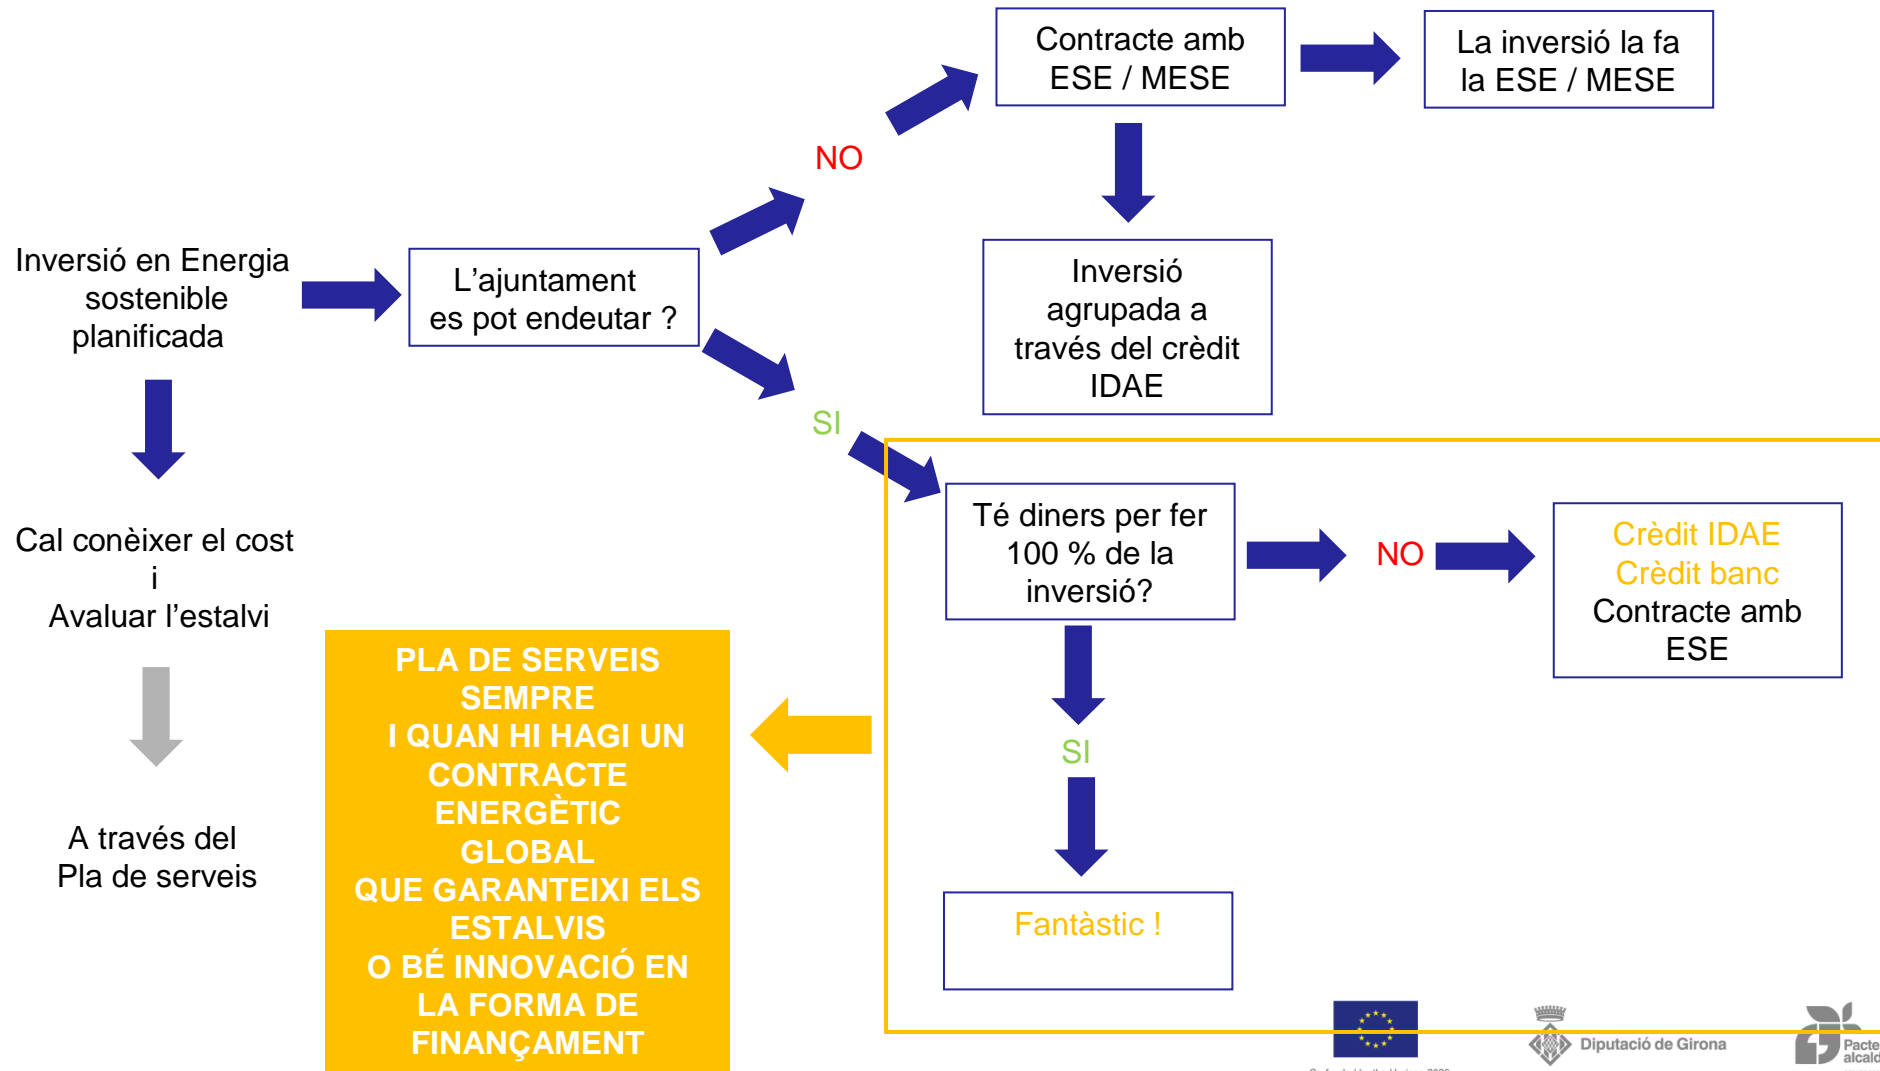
Inversió en Energia sostenible planificada

Cal conèixer el cost
i
Avaluar l'estalvi

A través del Pla de serveis

L'ajuntament es pot endeutar ?

NO

SI

Contracte amb ESE / MESE

La inversió la fa la ESE / MESE

Inversió agrupada a través del crèdit IDAE

Té diners per fer 100 % de la inversió?

NO

Crèdit IDAE
Crèdit banc
Contracte amb ESE

SI

Fantàstic !

PLA DE SERVEIS SEMPRE
I QUAN HI HAGI UN CONTRACTE ENERGÈTIC GLOBAL
QUE GARANTEIXI ELS ESTALVIS
O BÉ INNOVACIÓ EN LA FORMA DE FINANÇAMENT

Diputació de Girona

Pacte alcald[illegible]